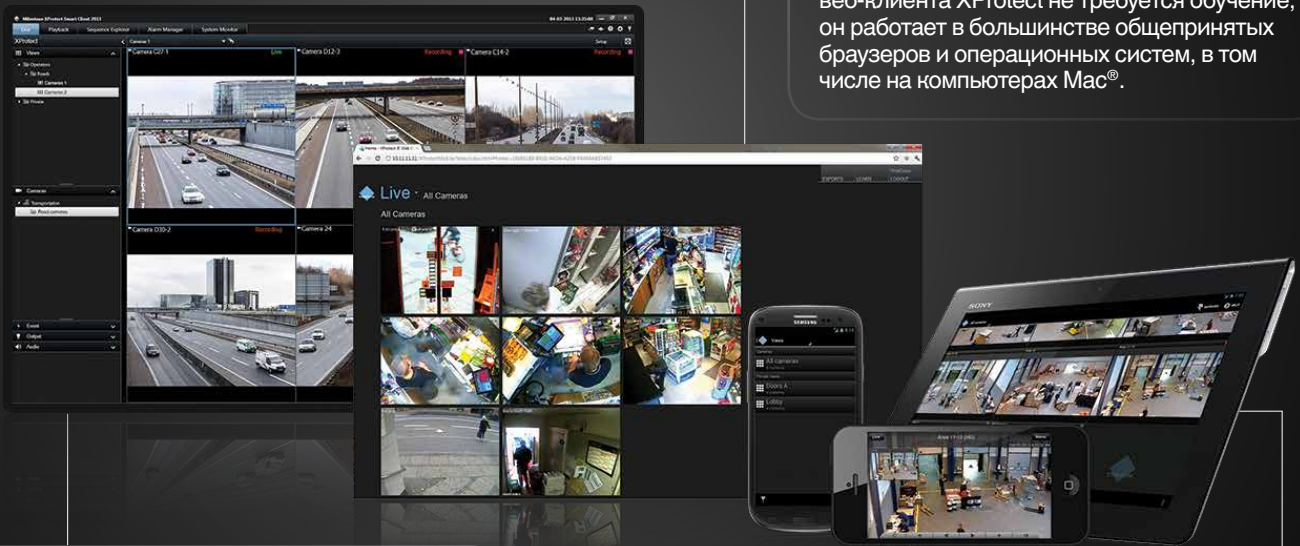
веб-клиента XProtect не требуется обучение, он работает в большинстве общепринятых браузеров и операционных систем, в том числе на компьютерах Mac®.

Milestone XProtect Smart Client 2013

Live Playback Sequence Explorer Alarm Manager System Monitor

XProtect

Views

Cameras

Camera C07-1 Live

Camera D12-3 Recording

Camera C14-2 Recording

Camera D30-2 Recording

Camera 24

Event

Output

Audio

Setup

EXPORTS

LOGOUT

Live · All Cameras

All Cameras

SAMSUNG

Views

All cameras

Floors A

Lobby

SONY